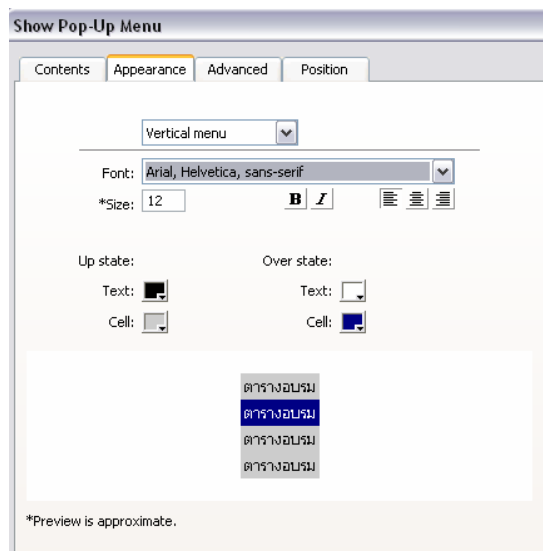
Show Pop-Up Menu

Contents | Appearance | Advanced | Position

Vertical menu

Font: Arial, Helvetica, sans-serif

*Size: 12

B I

Up state:

Text:

Cell:

Over state:

Text:

Cell:

ตารางอบรม
ตารางอบรม
ตารางอบรม
ตารางอบรม

*Preview is approximate.